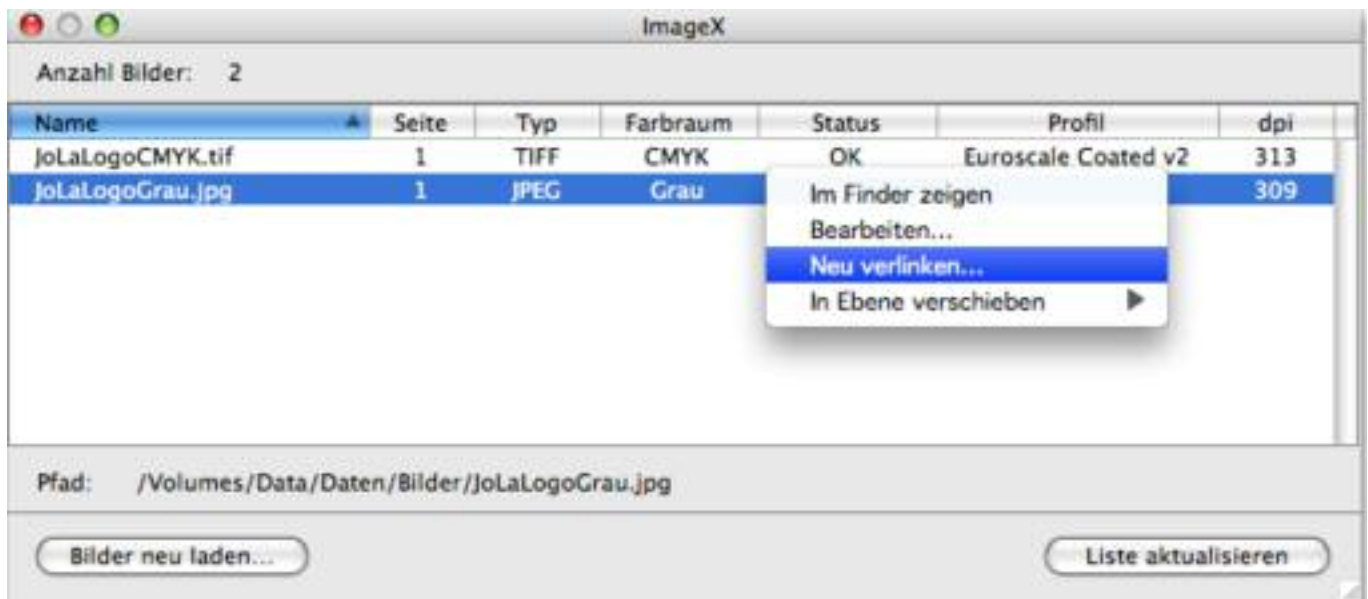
ImageX

Anzahl Bilder: 2

| Name | Seite | Typ | Farbraum | Status | Profil | dpi |
|---|---|---|---|---|---|---|
| JoLaLogoCMYK.tif | 1 | TIFF | CMYK | OK | Euroscale Coated v2 | 313 |
| JoLaLogoGrau.jpg | 1 | JPEG | Grau | | | 309 |

Im Finder zeigen
Bearbeiten...
Neu verlinken...
In Ebene verschieben

Pfad: /Volumes/Data/Daten/Bilder/JoLaLogoGrau.jpg

Bilder neu laden...

Liste aktualisieren